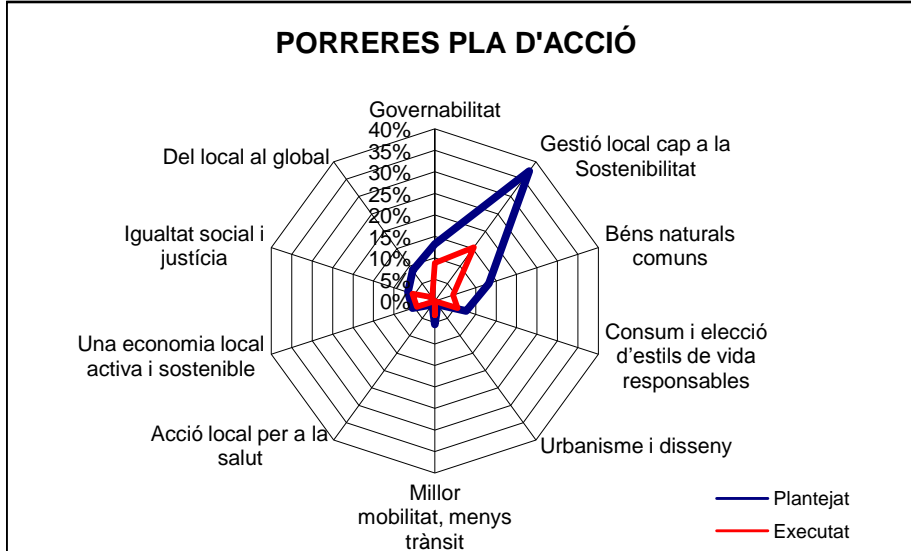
PORRERES PLA D'ACCIÓ

Governabilitat

40%
35%
30%
25%
20%
15%
10%
5%
0%

Gestió local cap a la Sostenibilitat

Béns naturals comuns

Consum i elecció d'estils de vida responsables

Urbanisme i disseny

Millor mobilitat, menys trànsit

Acció local per a la salut

Una economia local activa i sostenible

Igualtat social i justícia

Del local al global

Plantejat
Executat